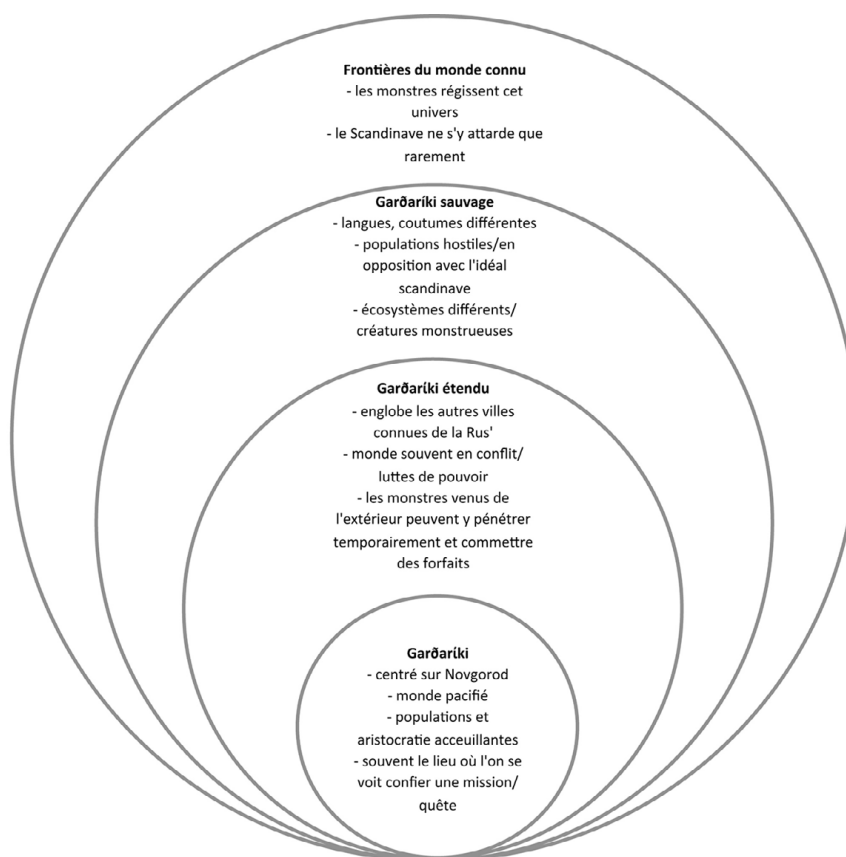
**Frontières du monde connu**
- les monstres régissent cet univers
- le Scandinave ne s'y attarde que rarement

**Garðaríki sauvage**
- langues, coutumes différentes
- populations hostiles/en opposition avec l'idéal scandinave
- écosystèmes différents/ créatures monstrueuses

**Garðaríki étendu**
- englobe les autres villes connues de la Rus'
- monde souvent en conflit/ luttes de pouvoir
- les monstres venus de l'extérieur peuvent y pénétrer temporairement et commettre des forfaits

**Garðaríki**
- centré sur Novgorod
- monde pacifié
- populations et aristocratie acceuillantes
- souvent le lieu où l'on se voit confier une mission/ quête